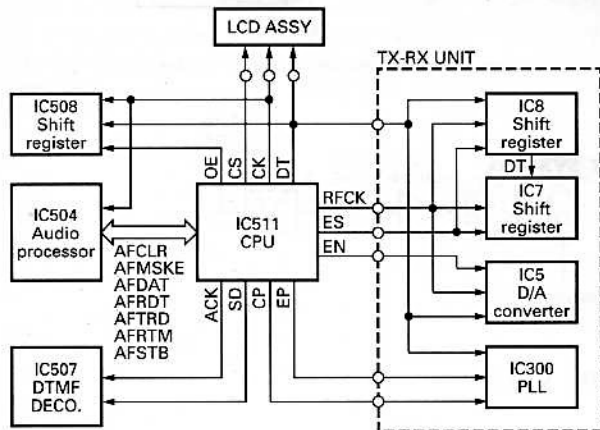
LCD ASSY

TX-RX UNIT

IC508
Shift
register

IC8
Shift
register

DT

IC7
Shift
register

IC504
Audio
processor

OE CS CK DT

IC511
CPU

RFCK
ES
EN

AFCLR
AFMSKE
AFDAT
AFRDT
AFTRD
AFRTM
AFSTB

ACK SD CP EP

IC5
D/A
converter

IC507
DTMF
DECO.

IC300
PLL